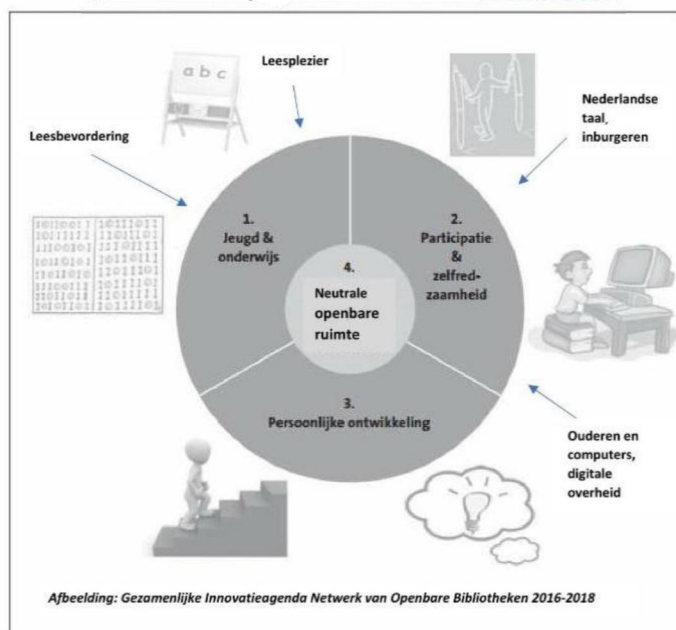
Leesplezier

Nederlandse taal, inburgeren

Leesbevordering

1. Jeugd & onderwijs

2. Participatie & zelfred-zaamheid

4. Neutrale openbare ruimte

3. Persoonlijke ontwikkeling

Ouderen en computers, digitale overheid

a b c

Afbeelding: Gezamenlijke Innovatieagenda Netwerk van Openbare Bibliotheken 2016-2018